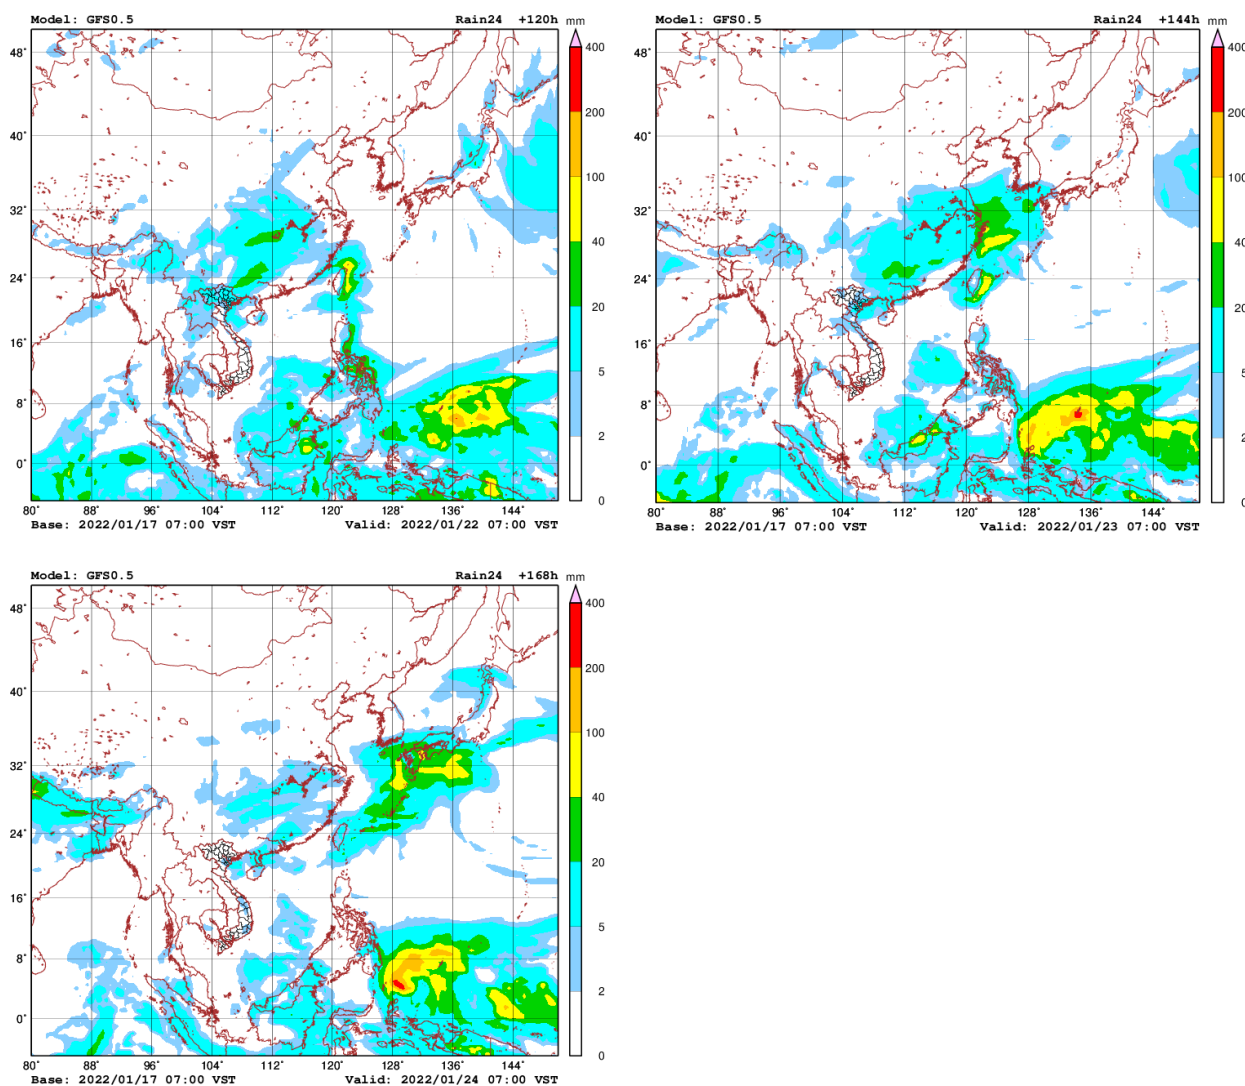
Model: GFS0.5

Rain24 +120h

mm

48°
40°
32°
24°
16°
8°
0°

80° 88° 96° 104° 112° 120° 128° 136° 144°

400
200
100
40
20
5
2
0

Base: 2022/01/17 07:00 VST

Valid: 2022/01/22 07:00 VST

Model: GFS0.5

Rain24 +144h

mm

48°
40°
32°
24°
16°
8°
0°

80° 88° 96° 104° 112° 120° 128° 136° 144°

400
200
100
40
20
5
2
0

Base: 2022/01/17 07:00 VST

Valid: 2022/01/23 07:00 VST

Model: GFS0.5

Rain24 +168h

mm

48°
40°
32°
24°
16°
8°
0°

80° 88° 96° 104° 112° 120° 128° 136° 144°

400
200
100
40
20
5
2
0

Base: 2022/01/17 07:00 VST

Valid: 2022/01/24 07:00 VST